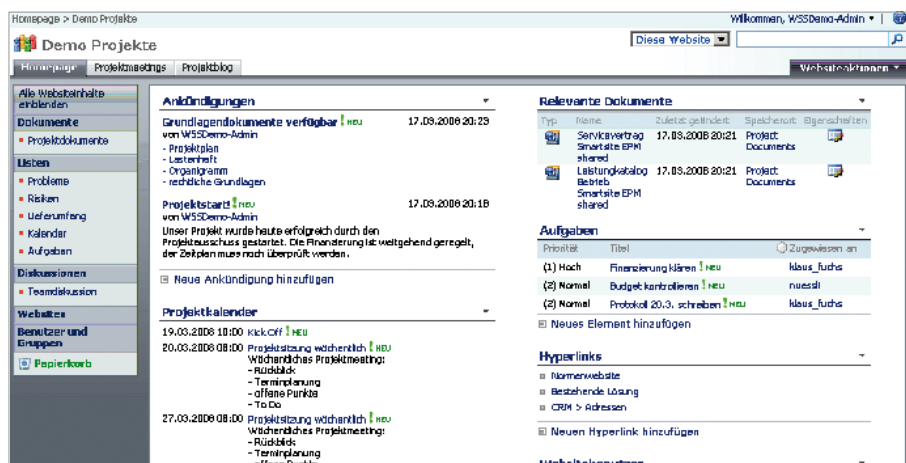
Homepage > Demo Projekte

Willkommen, WSSDemo-Admin ▾

Demo Projekte

Diese Website ▾

Homepage | Projektmeetings | Projektblog

Websiteaktionen ▾

Alle Websiteinhalte anzeigen

Dokumente
- Projektdokumente

Listen
- Probleme
- Risiken
- Lieferumfang
- Kalender
- Aufgaben

Diskussionen
- Teamdiskussion

Websites

Benutzer und Gruppen

Papierkorb

Ankündigungen

Grundlagendokumente verfügbar ! NEU 17.03.2008 20:23
von WSSDemo-Admin
- Projektplan
- Lastenheft
- Organigramm
- rechtliche Grundlagen

Projektstart! ! NEU 17.03.2008 20:18
von WSSDemo-Admin
Unser Projekt wurde heute erfolgreich durch den Projektausschuss gestartet. Die Finanzierung ist weitgehend geregelt, der Zeitplan muss noch überprüft werden.

Neue Ankündigung hinzufügen

Projektkalender

19.03.2008 10:00 Kick Off ! NEU

20.03.2008 08:00 Projektsitzung wöchentlich ! NEU
Wöchentliches Projektmeeting:
- Rückblick
- Terminplanung
- offene Punkte
- To Do

27.03.2008 08:00 Projektsitzung wöchentlich ! NEU
Wöchentliches Projektmeeting:
- Rückblick
- Terminplanung
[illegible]

Relevante Dokumente

| Typ | Name | Zuletzt geändert | Speicherort | Eigenschaften |
|---|---|---|---|---|
| | Servicevertrag Smartsite EPM shared | 17.03.2008 20:21 | Project Documents | |
| | Leistungskatalog Betrieb Smartsite EPM shared | 17.03.2008 20:21 | Project Documents | |

Aufgaben

| Priorität | Titel | Zugewiesen an |
|---|---|---|
| (1) Hoch | Finanzierung klären ! NEU | klaus_fuchs |
| (2) Normal | Budget kontrollieren ! NEU | nuessli |
| (2) Normal | Protokoll 20.3. schreiben ! NEU | klaus_fuchs |

Neues Element hinzufügen

Hyperlinks

- Normenwebsite
- Bestehende Lösung
- CRM > Adressen

Neuen Hyperlink hinzufügen

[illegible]